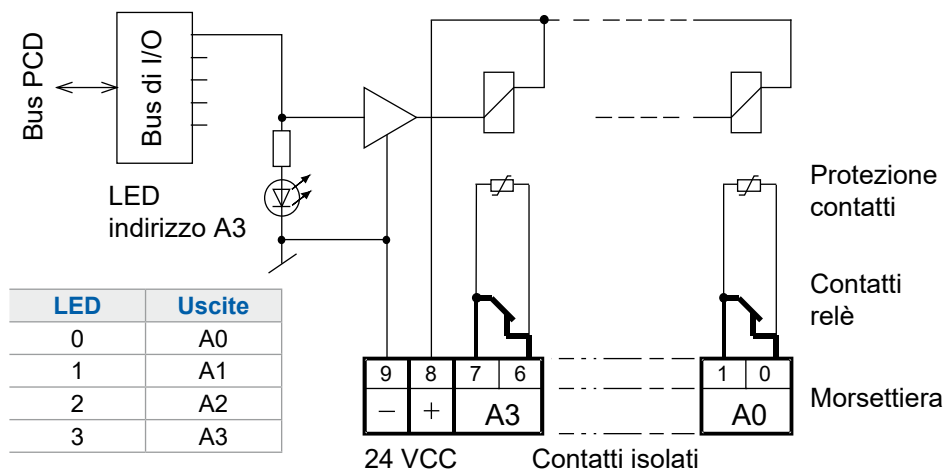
Bus PCD

Bus di I/O

LED indirizzo A3

| LED | Uscite |
|---|---|
| 0 | A0 |
| 1 | A1 |
| 2 | A2 |
| 3 | A3 |

Protezione contatti

Contatti relè

Morsettiera

9 8 7 6

− + A3

1 0

A0

24 VCC

Contatti isolati